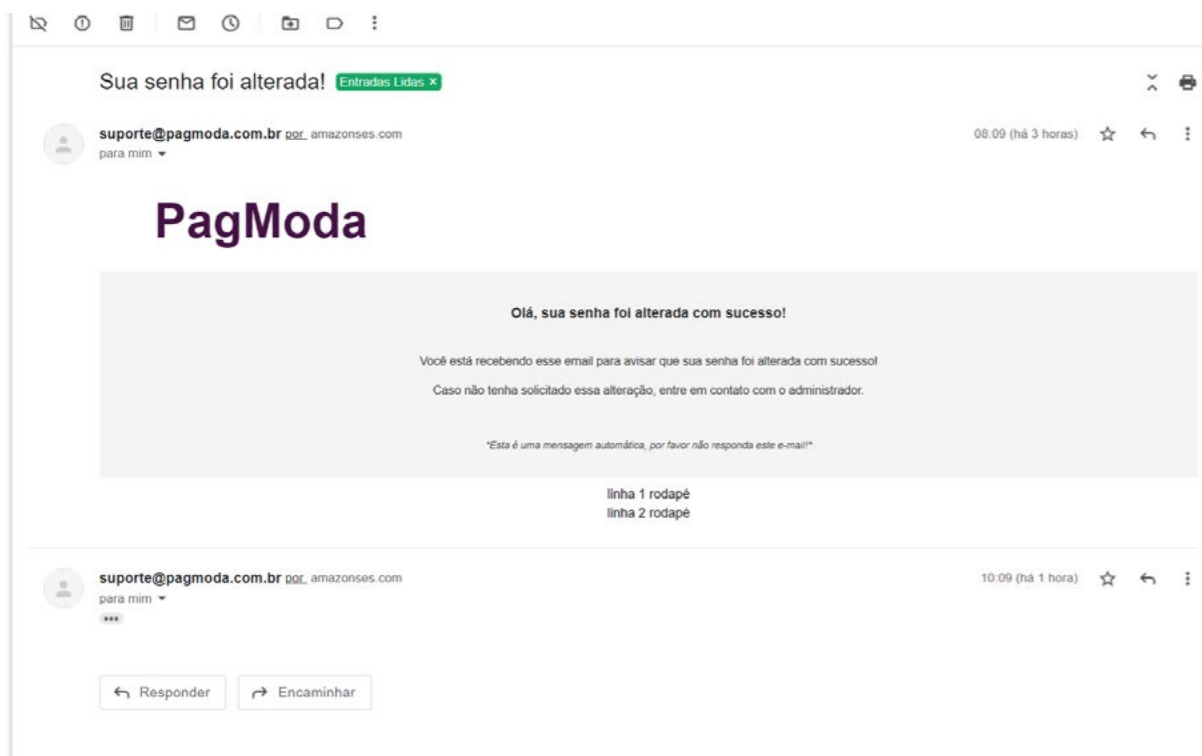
Sua senha foi alterada! Entradas Lidas ×

suporte@pagmoda.com.br por amazonses.com
para mim

08:09 (há 3 horas)

PagModa

Olá, sua senha foi alterada com sucesso!

Você está recebendo esse email para avisar que sua senha foi alterada com sucesso!

Caso não tenha solicitado essa alteração, entre em contato com o administrador.

*Esta é uma mensagem automática, por favor não responda este e-mail!*

linha 1 rodapé
linha 2 rodapé

suporte@pagmoda.com.br por amazonses.com
para mim

10:09 (há 1 hora)

Responder

Encaminhar